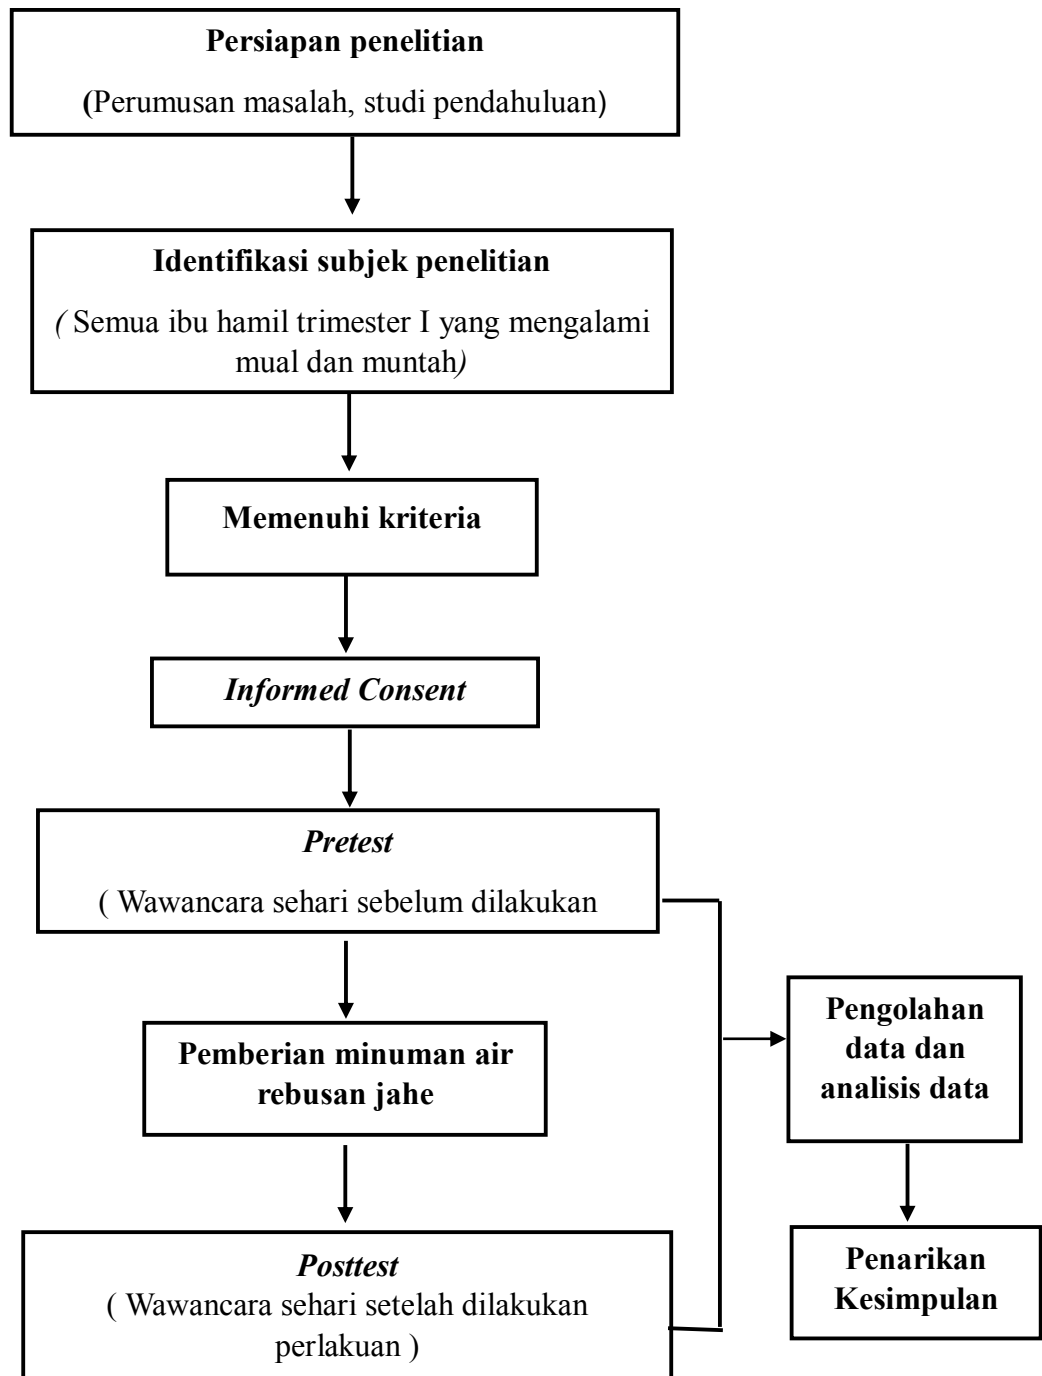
Persiapan penelitian

(Perumusan masalah, studi pendahuluan)

Identifikasi subjek penelitian

( Semua ibu hamil trimester I yang mengalami mual dan muntah)

Memenuhi kriteria

Informed Consent

Pretest

( Wawancara sehari sebelum dilakukan

Pemberian minuman air rebusan jahe

Posttest

( Wawancara sehari setelah dilakukan perlakuan )

Pengolahan data dan analisis data

Penarikan Kesimpulan